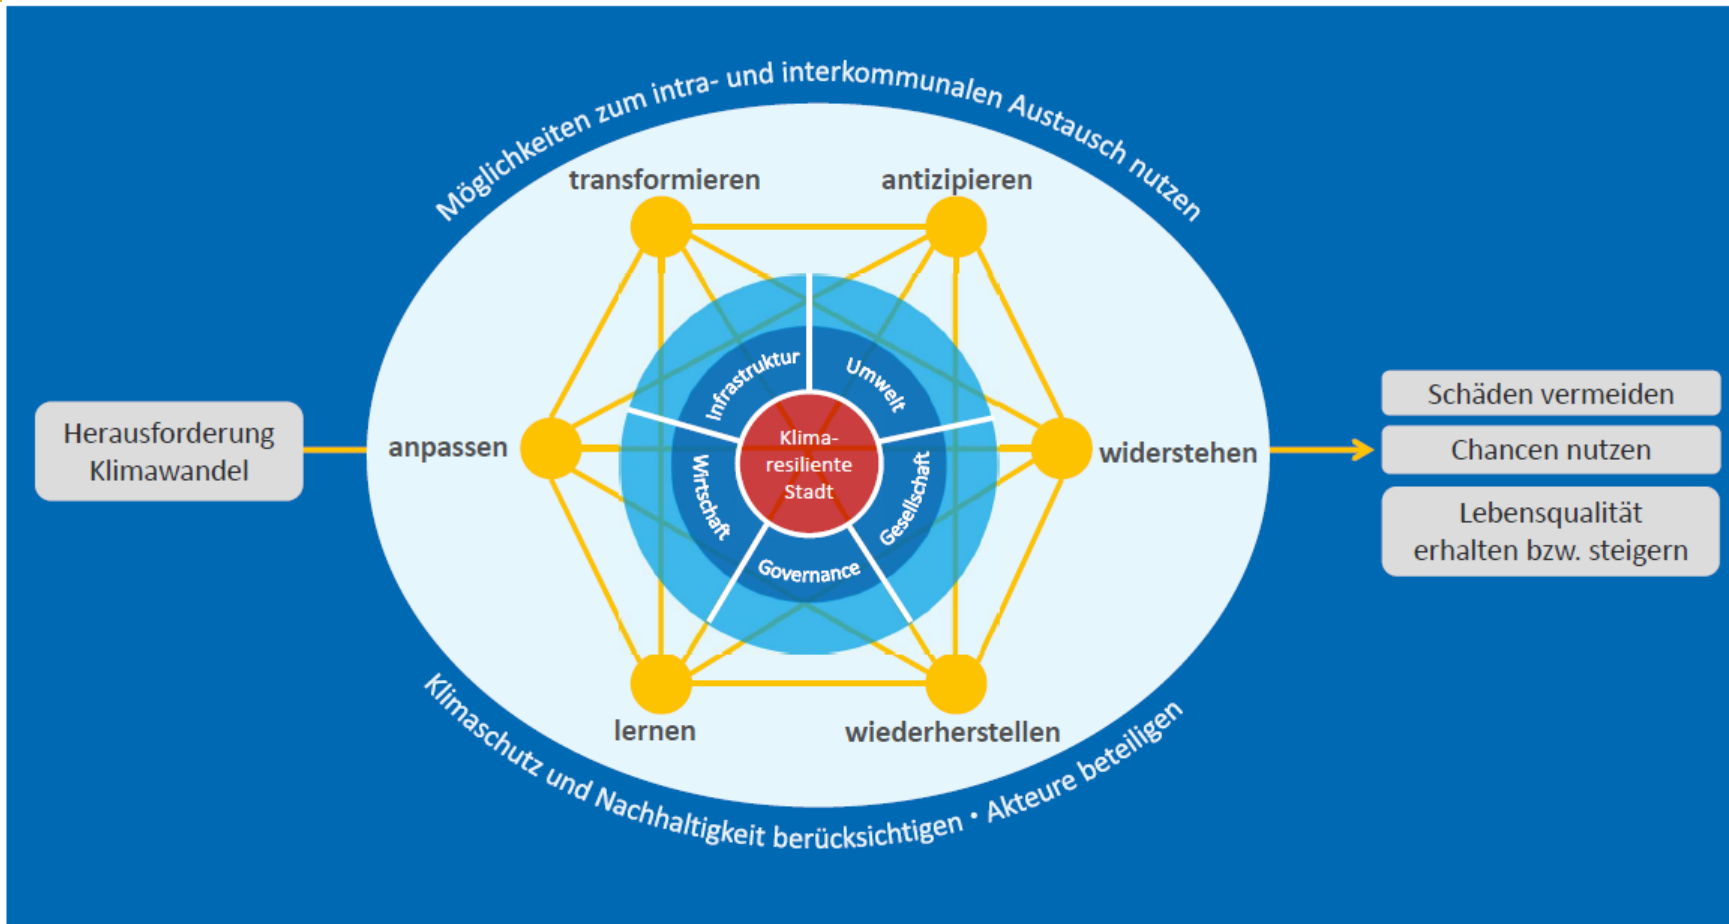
Möglichkeiten zum intra- und interkommunalen Austausch nutzen

Herausforderung Klimawandel

transformieren

antizipieren

anpassen

widerstehen

lernen

wiederherstellen

Infrastruktur

Umwelt

Wirtschaft

Gesellschaft

Governance

Klima-resiliente Stadt

Klimaschutz und Nachhaltigkeit berücksichtigen • Akteure beteiligen

Schäden vermeiden

Chancen nutzen

Lebensqualität erhalten bzw. steigern